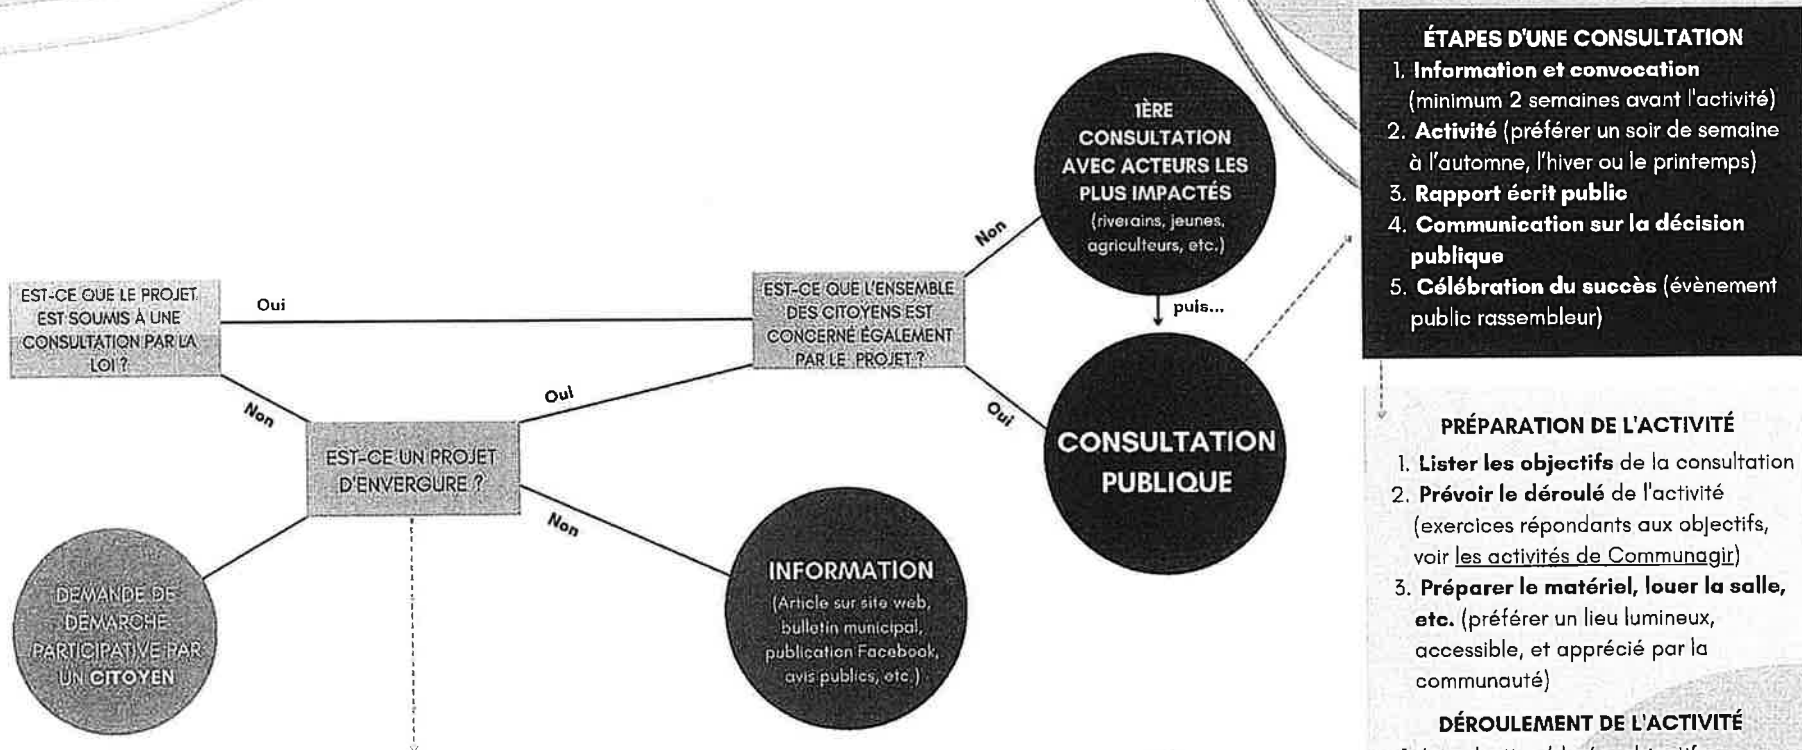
EST-CE QUE LE PROJET EST SOUMIS À UNE CONSULTATION PAR LA LOI ?

Oui

Non

EST-CE QUE L'ENSEMBLE DES CITOYENS EST CONCERNÉ ÉGALEMENT PAR LE PROJET ?

Non

1ÈRE CONSULTATION AVEC ACTEURS LES PLUS IMPACTÉS (riverains, jeunes, agriculteurs, etc.)

puis...

Oui

CONSULTATION PUBLIQUE

Oui

EST-CE UN PROJET D'ENVERGURE ?

Non

INFORMATION (Article sur site web, bulletin municipal, publication Facebook, avis publics, etc.)

DEMANDE DE DÉMARCHE PARTICIPATIVE PAR UN CITOYEN

ÉTAPES D'UNE CONSULTATION

1. Information et convocation (minimum 2 semaines avant l'activité)
2. Activité (préférer un soir de semaine à l'automne, l'hiver ou le printemps)
3. Rapport écrit public
4. Communication sur la décision publique
5. Célébration du succès (évènement public rassembleur)

PRÉPARATION DE L'ACTIVITÉ

1. Lister les objectifs de la consultation
2. Prévoir le déroulé de l'activité (exercices répondants aux objectifs, voir les activités de Communagir)
3. Préparer le matériel, louer la salle, etc. (préférer un lieu lumineux, accessible, et apprécié par la communauté)

DÉROULEMENT DE L'ACTIVITÉ

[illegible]